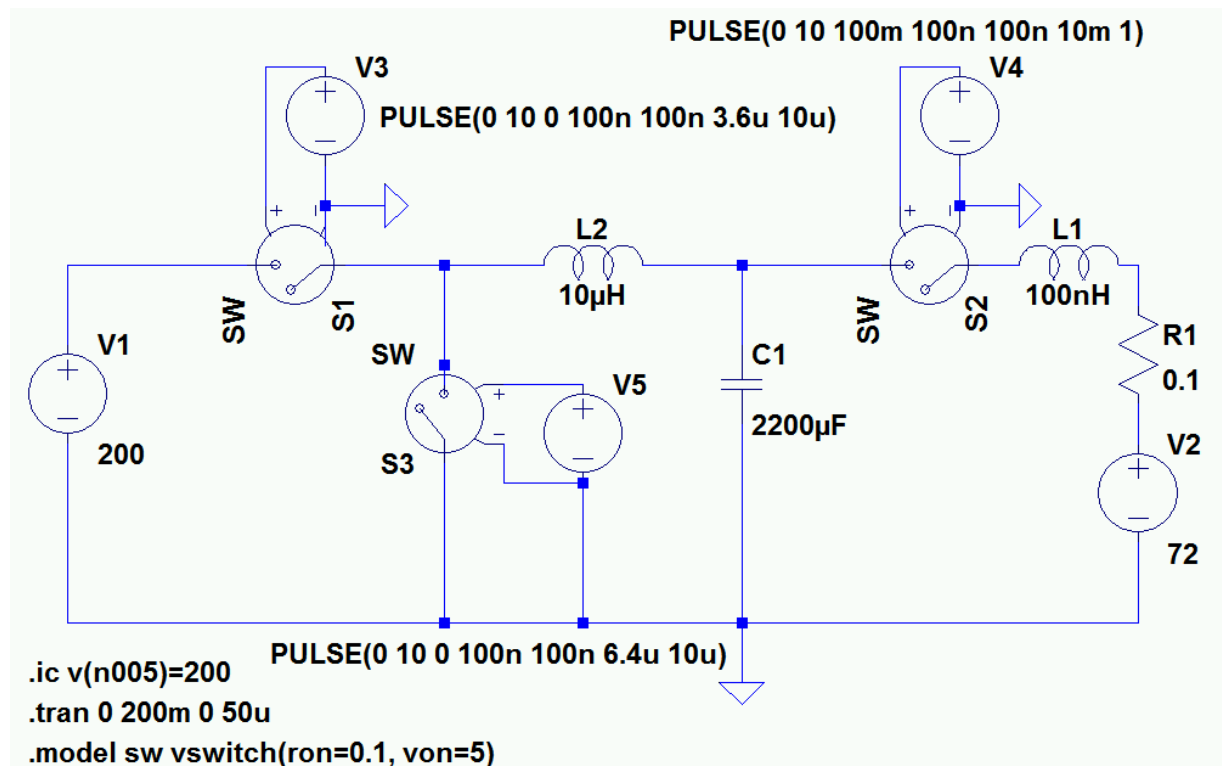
PULSE(0 10 100m 100n 100n 10m 1)

V3

PULSE(0 10 0 100n 100n 3.6u 10u)

V4

+ -

+ -

L2

10μH

L1

100nH

SW

S1

SW

S2

V1

SW

C1

R1

0.1

V5

2200μF

+ -

200

S3

V2

72

PULSE(0 10 0 100n 100n 6.4u 10u)

.ic v(n005)=200
.tran 0 200m 0 50u
.model sw vswitch(ron=0.1, von=5)